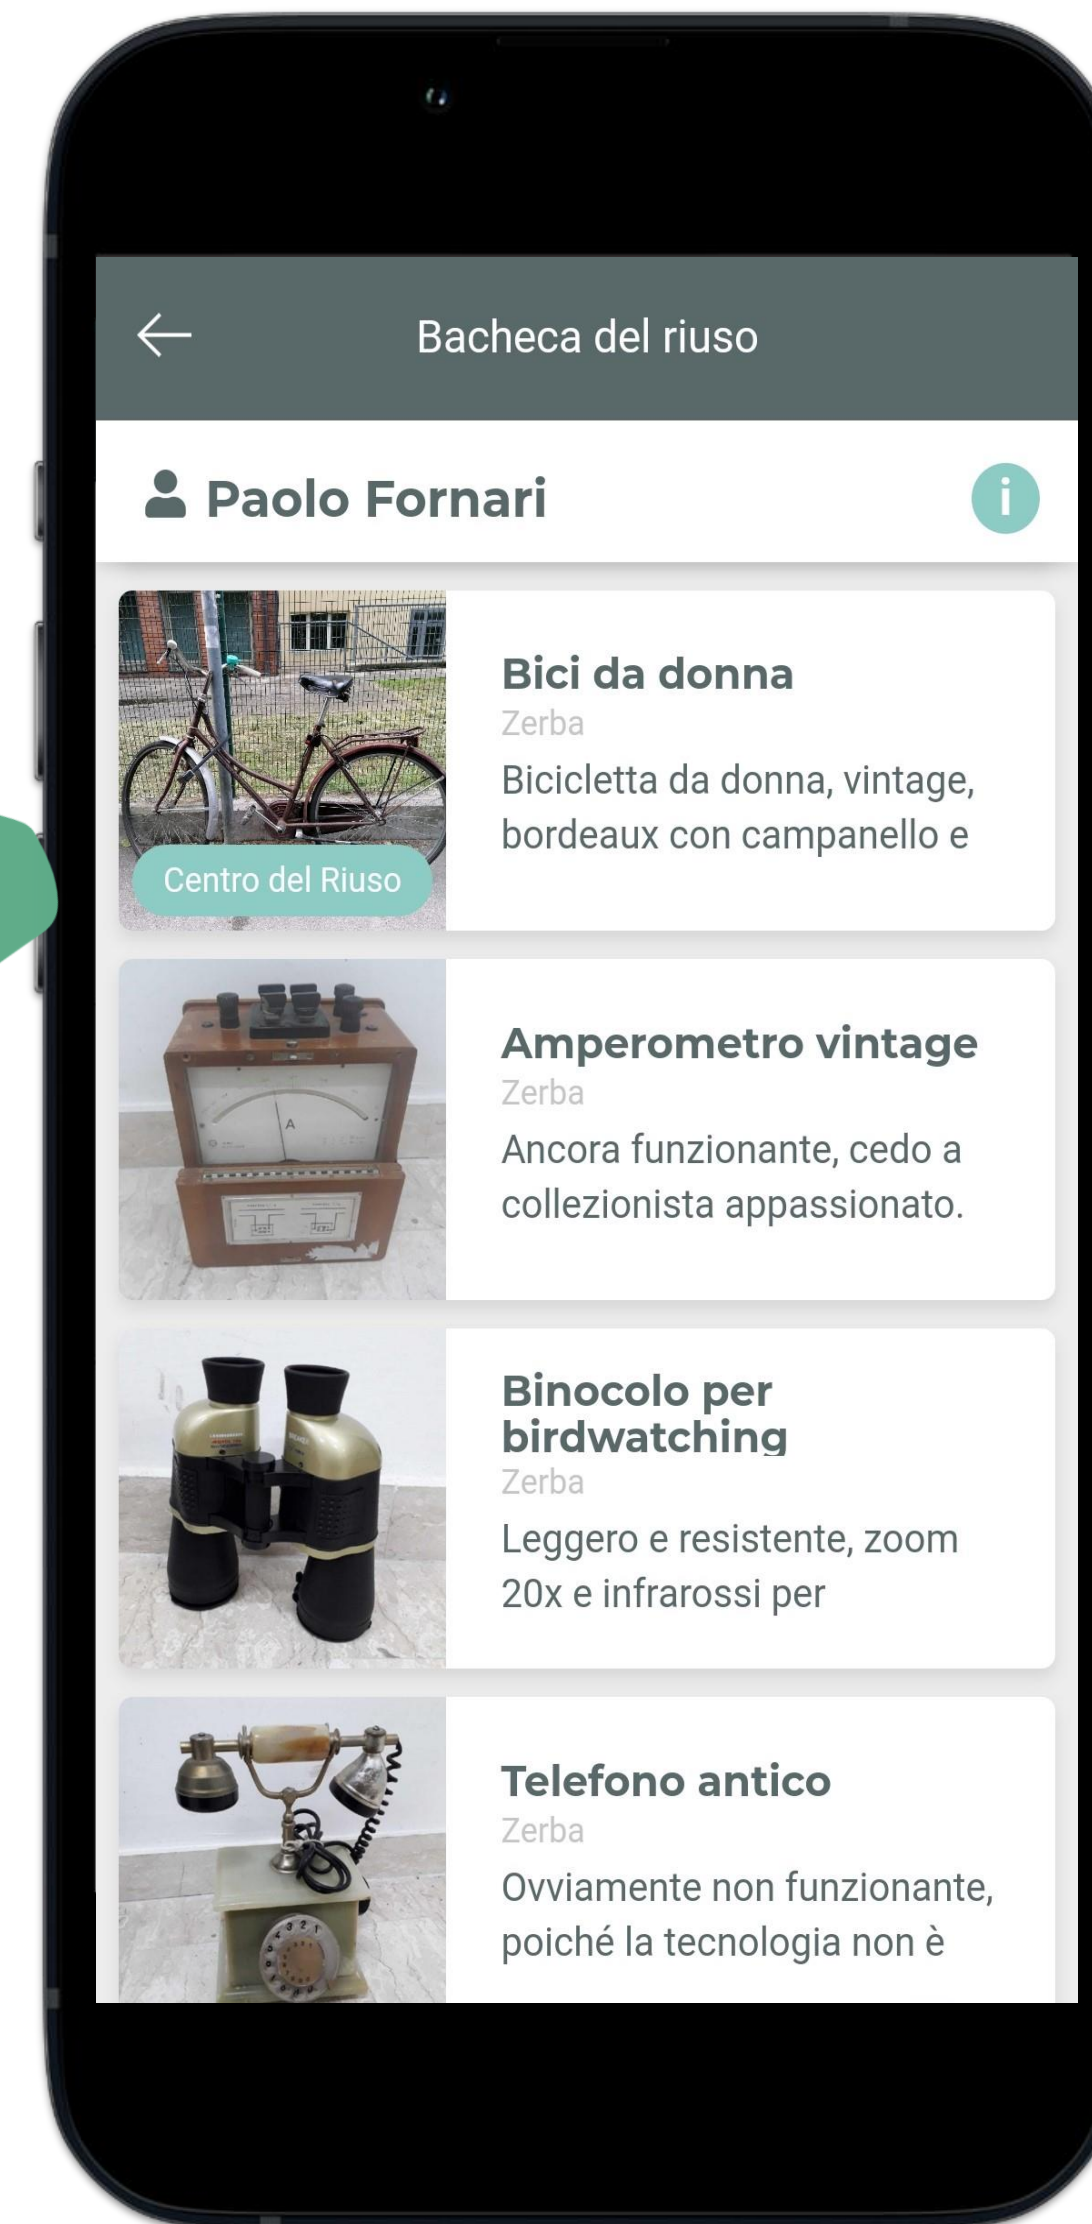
Bacheca del riuso

Paolo Fornari

Centro del Riuso

Bici da donna
Zerba
Bicicletta da donna, vintage, bordeaux con campanello e

Amperometro vintage
Zerba
Ancora funzionante, cedo a collezionista appassionato.

Binocolo per birdwatching
Zerba
Leggero e resistente, zoom 20x e infrarossi per

Telefono antico
Zerba
Ovviamente non funzionante, poiché la tecnologia non è